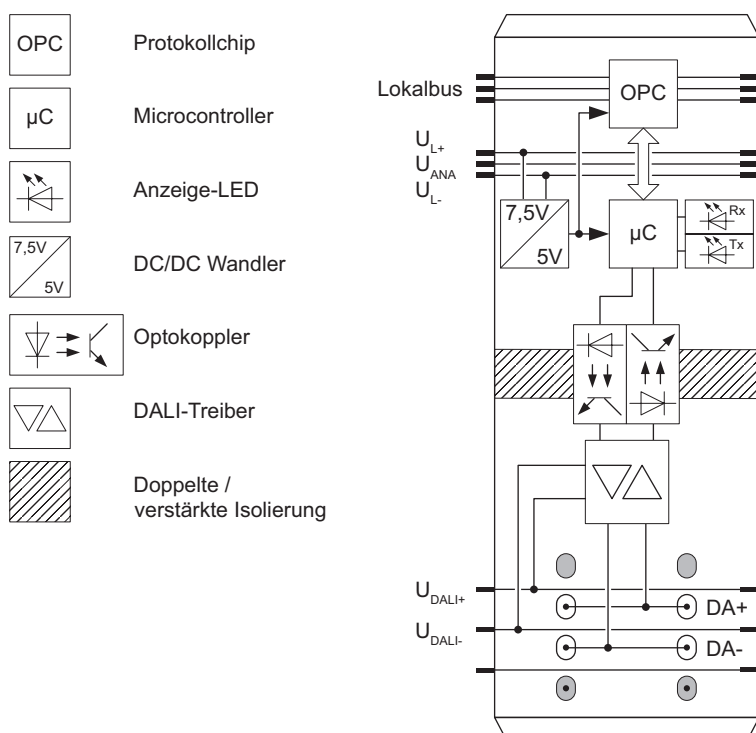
OPC Protokollchip

µC Microcontroller

Anzeige-LED

7,5V 5V DC/DC Wandler

Optokoppler

DALI-Treiber

Doppelte / verstärkte Isolierung

Lokalbus

OPC

$U_{L+}$
$U_{ANA}$
$U_{L-}$

7,5V
5V

µC

Rx
Tx

$U_{DALI+}$
$U_{DALI-}$

DA+
DA-